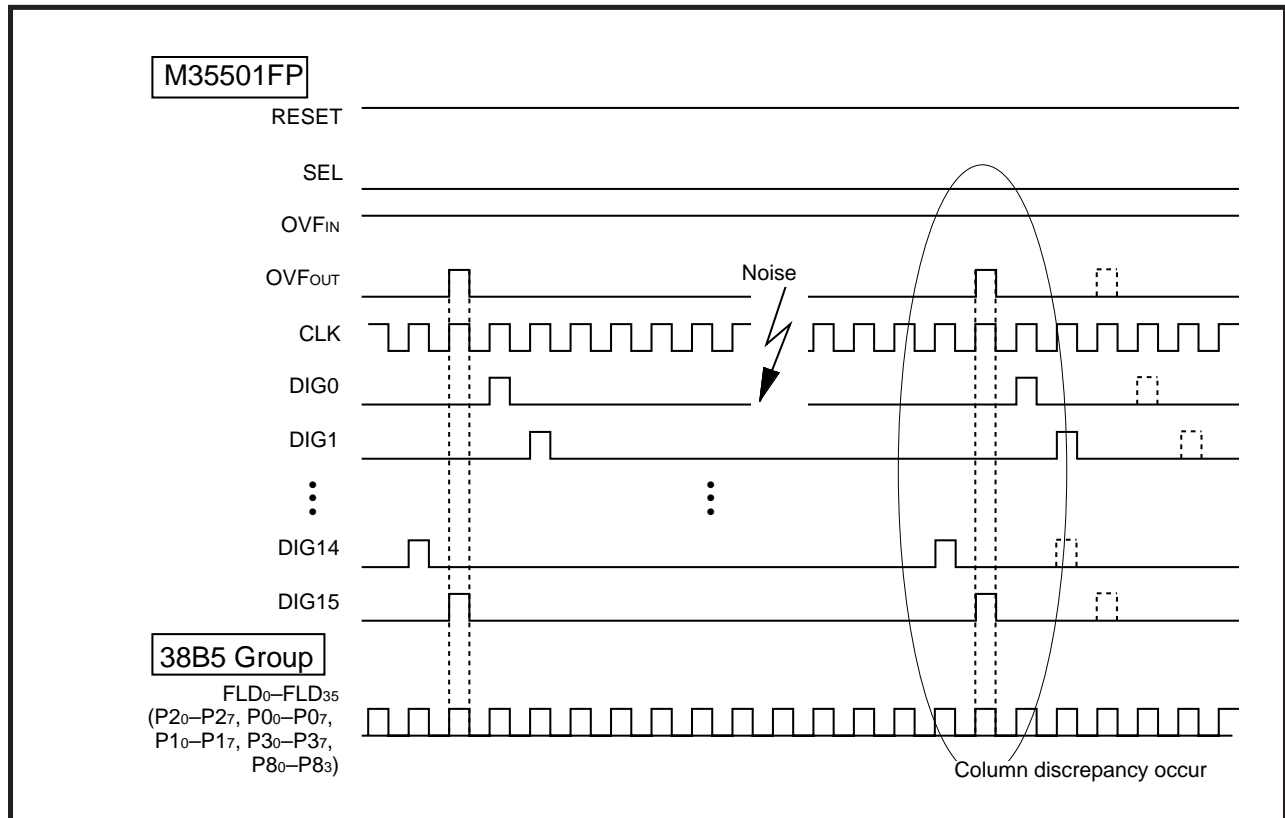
M35501FP

RESET

SEL

$OVF_{IN}$

$OVF_{OUT}$

Noise

CLK

DIG0

DIG1

⋮

⋮

DIG14

DIG15

38B5 Group

$FLD_0$–$FLD_{35}$ ($P2_0$–$P2_7$, $P0_0$–$P0_7$, $P1_0$–$P1_7$, $P3_0$–$P3_7$, $P8_0$–$P8_3$)

Column discrepancy occur